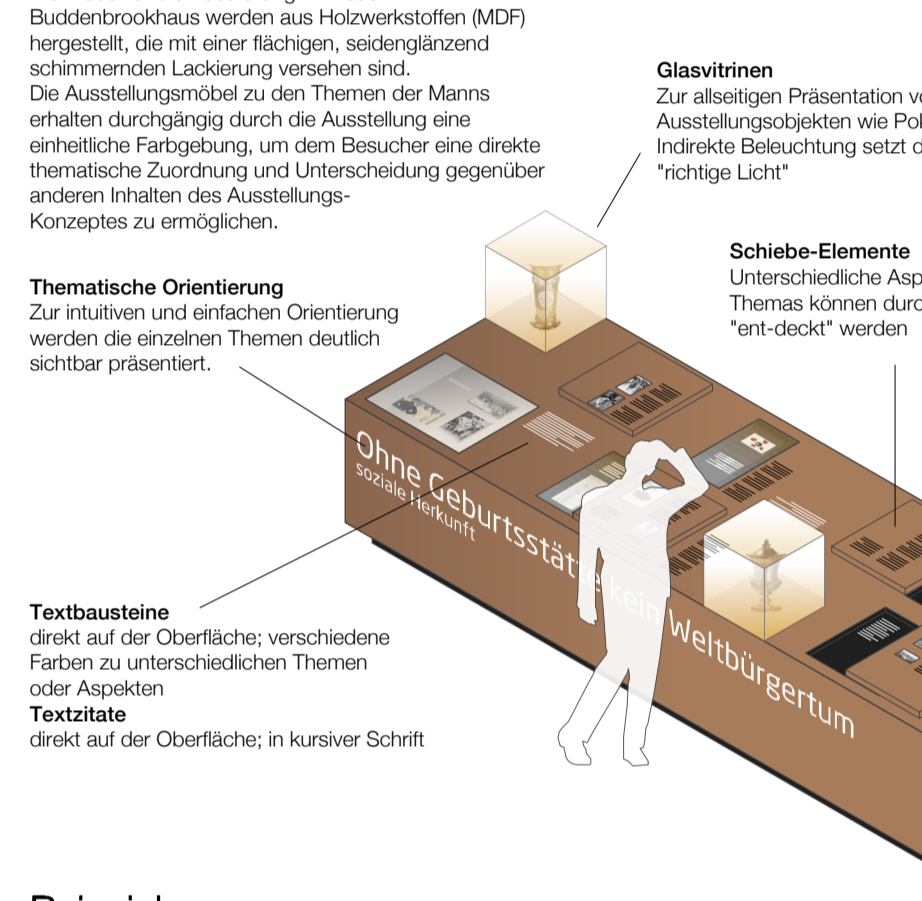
Buddenbrookhaus werden aus Holzwerkstoffen (MDF) hergestellt, die mit einer flächigen, seidenglänzend schimmernden Lackierung versehen sind.
Die Ausstellungsmöbel zu den Themen der Manns erhalten durchgängig durch die Ausstellung eine einheitliche Farbgebung, um dem Besucher eine direkte thematische Zuordnung und Unterscheidung gegenüber anderen Inhalten des Ausstellungs-Konzeptes zu ermöglichen.

Glasvitrinen
Zur allseitigen Präsentation v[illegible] Ausstellungsobjekten wie Po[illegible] Indirekte Beleuchtung setzt d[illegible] "richtige Licht"

Schiebe-Elemente
Unterschiedliche Asp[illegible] Themas können durc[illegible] "ent-deckt" werden

Thematische Orientierung
Zur intuitiven und einfachen Orientierung werden die einzelnen Themen deutlich sichtbar präsentiert.

Ohne Geburtsstätte kein Weltbürgertum
soziale Herkunft

Textbausteine
direkt auf der Oberfläche; verschiedene Farben zu unterschiedlichen Themen oder Aspekten
Textzitate
direkt auf der Oberfläche; in kursiver Schrift